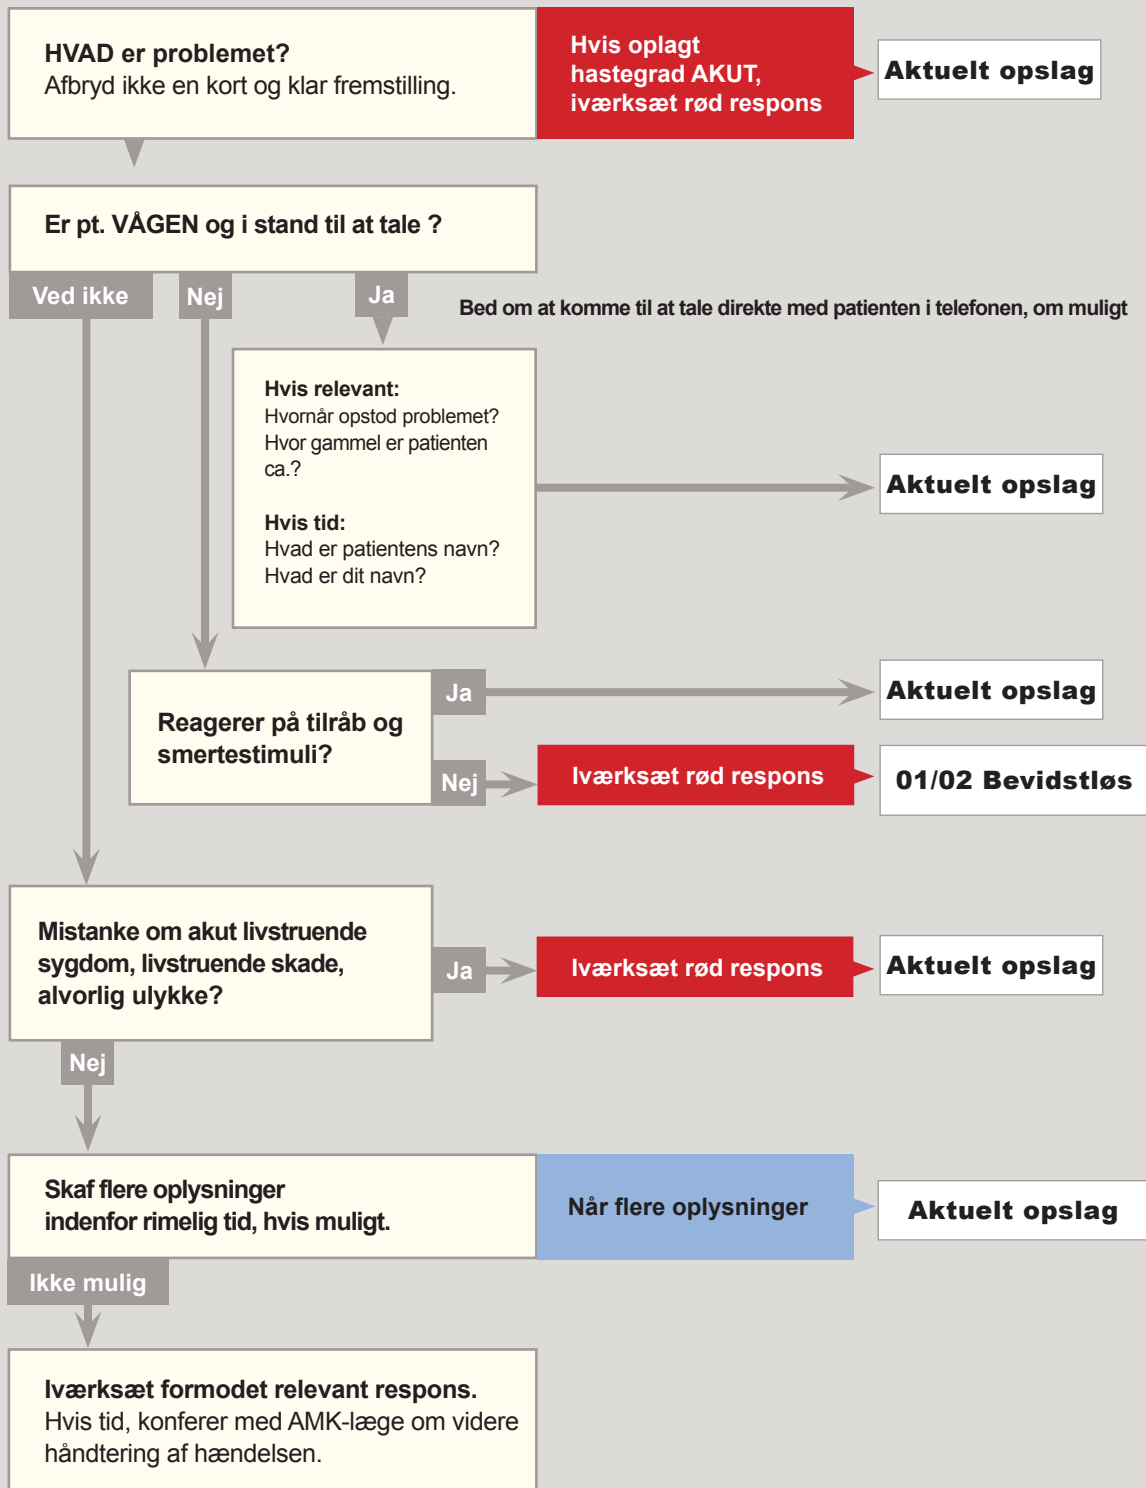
HVAD er problemet?
Afbryd ikke en kort og klar fremstilling.

Hvis oplagt hastegrad AKUT, iværksæt rød respons

Aktuelt opslag

Er pt. VÅGEN og i stand til at tale ?

Ved ikke

Nej

Ja

Bed om at komme til at tale direkte med patienten i telefonen, om muligt

Hvis relevant:
Hvornår opstod problemet?
Hvor gammel er patienten ca.?

Hvis tid:
Hvad er patientens navn?
Hvad er dit navn?

Aktuelt opslag

Reagerer på tilråb og smertestimuli?

Ja

Aktuelt opslag

Nej

Iværksæt rød respons

01/02 Bevidstløs

Mistanke om akut livstruende sygdom, livstruende skade, alvorlig ulykke?

Ja

Iværksæt rød respons

Aktuelt opslag

Nej

Skaf flere oplysninger indenfor rimelig tid, hvis muligt.

Når flere oplysninger

Aktuelt opslag

Ikke mulig

Iværksæt formodet relevant respons.
Hvis tid, konferer med AMK-læge om videre håndtering af hændelsen.